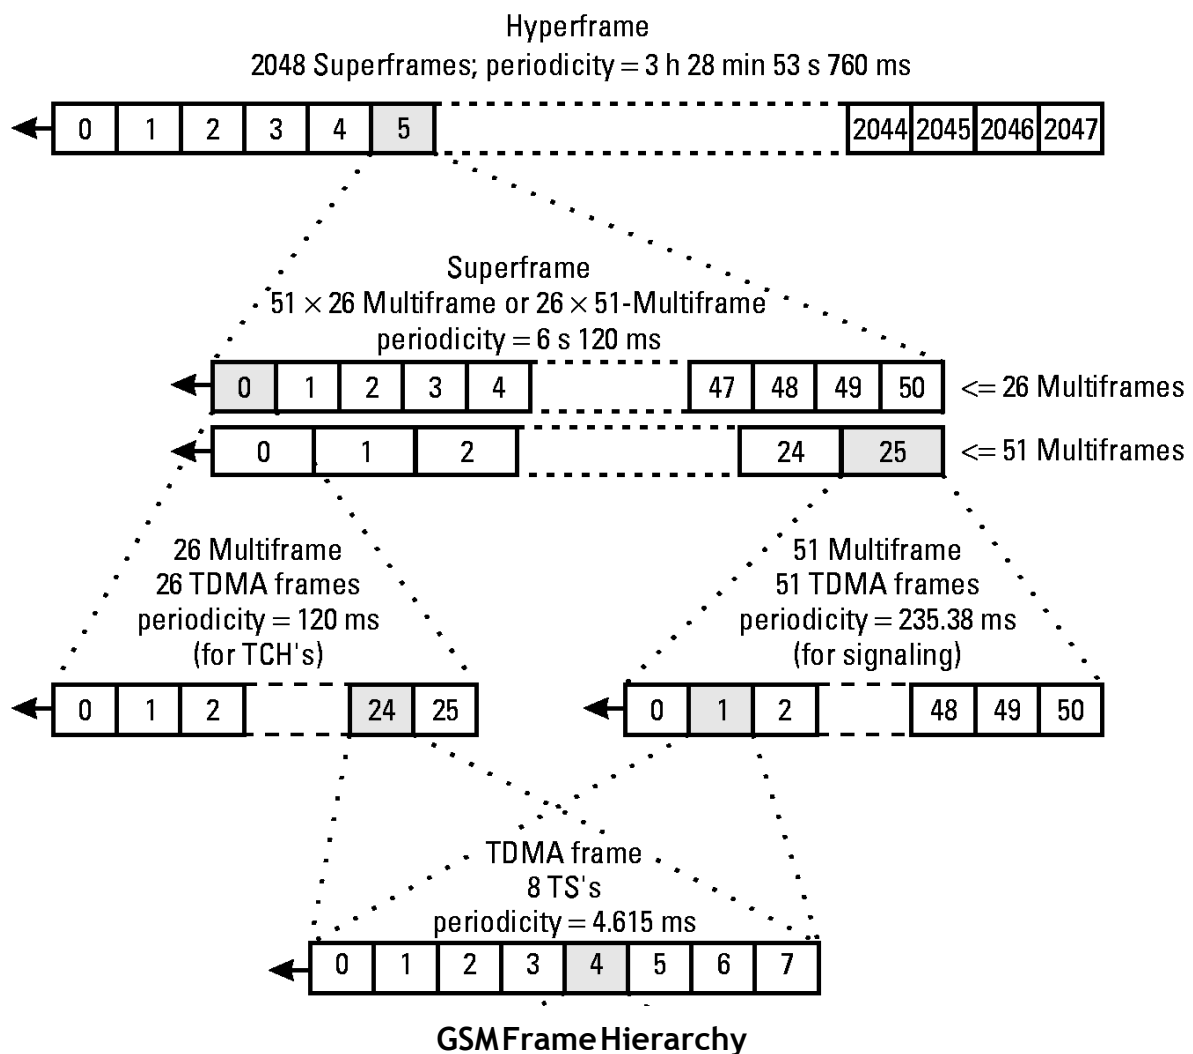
Hyperframe
2048 Superframes; periodicity = 3 h 28 min 53 s 760 ms

0 1 2 3 4 5 2044 2045 2046 2047

Superframe
$51 \times 26$ Multiframe or $26 \times 51$-Multiframe
periodicity = 6 s 120 ms

0 1 2 3 4 47 48 49 50 <= 26 Multiframes

0 1 2 24 25 <= 51 Multiframes

26 Multiframe
26 TDMA frames
periodicity = 120 ms
(for TCH's)

51 Multiframe
51 TDMA frames
periodicity = 235.38 ms
(for signaling)

0 1 2 24 25

0 1 2 48 49 50

TDMA frame
8 TS's
periodicity = 4.615 ms

0 1 2 3 4 5 6 7

GSM Frame Hierarchy